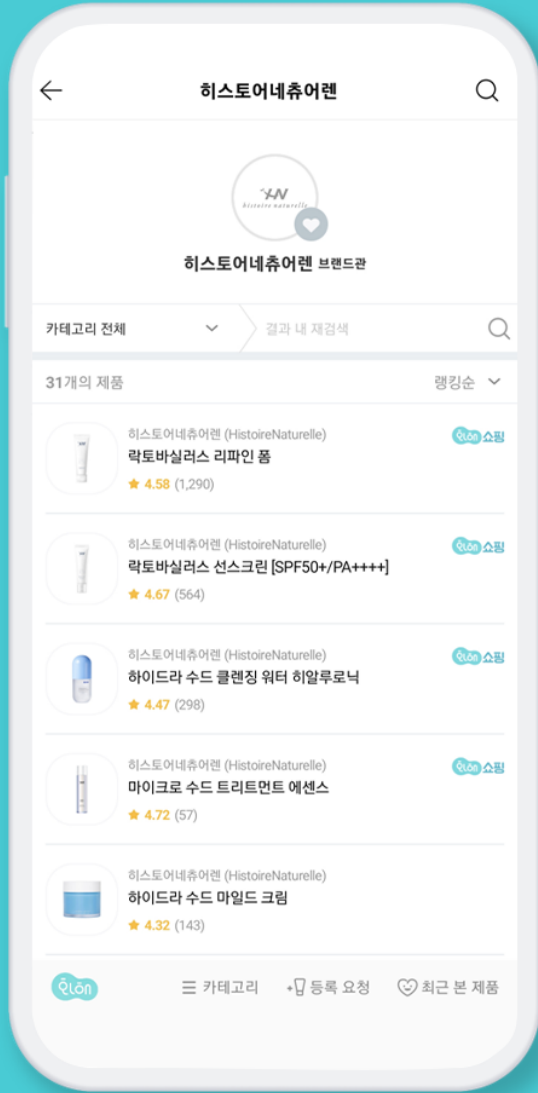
히스토어네츄어렌

HN
histoire naturelle

히스토어네츄어렌 브랜드관

카테고리 전체

결과 내 재검색

31개의 제품

랭킹순

히스토어네츄어렌 (HistoireNaturelle)
락토바실러스 리파인 폼
★ 4.58 (1,290)
Qlön 쇼핑

히스토어네츄어렌 (HistoireNaturelle)
락토바실러스 선스크린 [SPF50+/PA++++]
★ 4.67 (564)
Qlön 쇼핑

히스토어네츄어렌 (HistoireNaturelle)
하이드라 수드 클렌징 워터 히알루로닉
★ 4.47 (298)
Qlön 쇼핑

히스토어네츄어렌 (HistoireNaturelle)
마이크로 수드 트리트먼트 에센스
★ 4.72 (57)
Qlön 쇼핑

히스토어네츄어렌 (HistoireNaturelle)
하이드라 수드 마일드 크림
★ 4.32 (143)

Qlön
카테고리
등록 요청
최근 본 제품